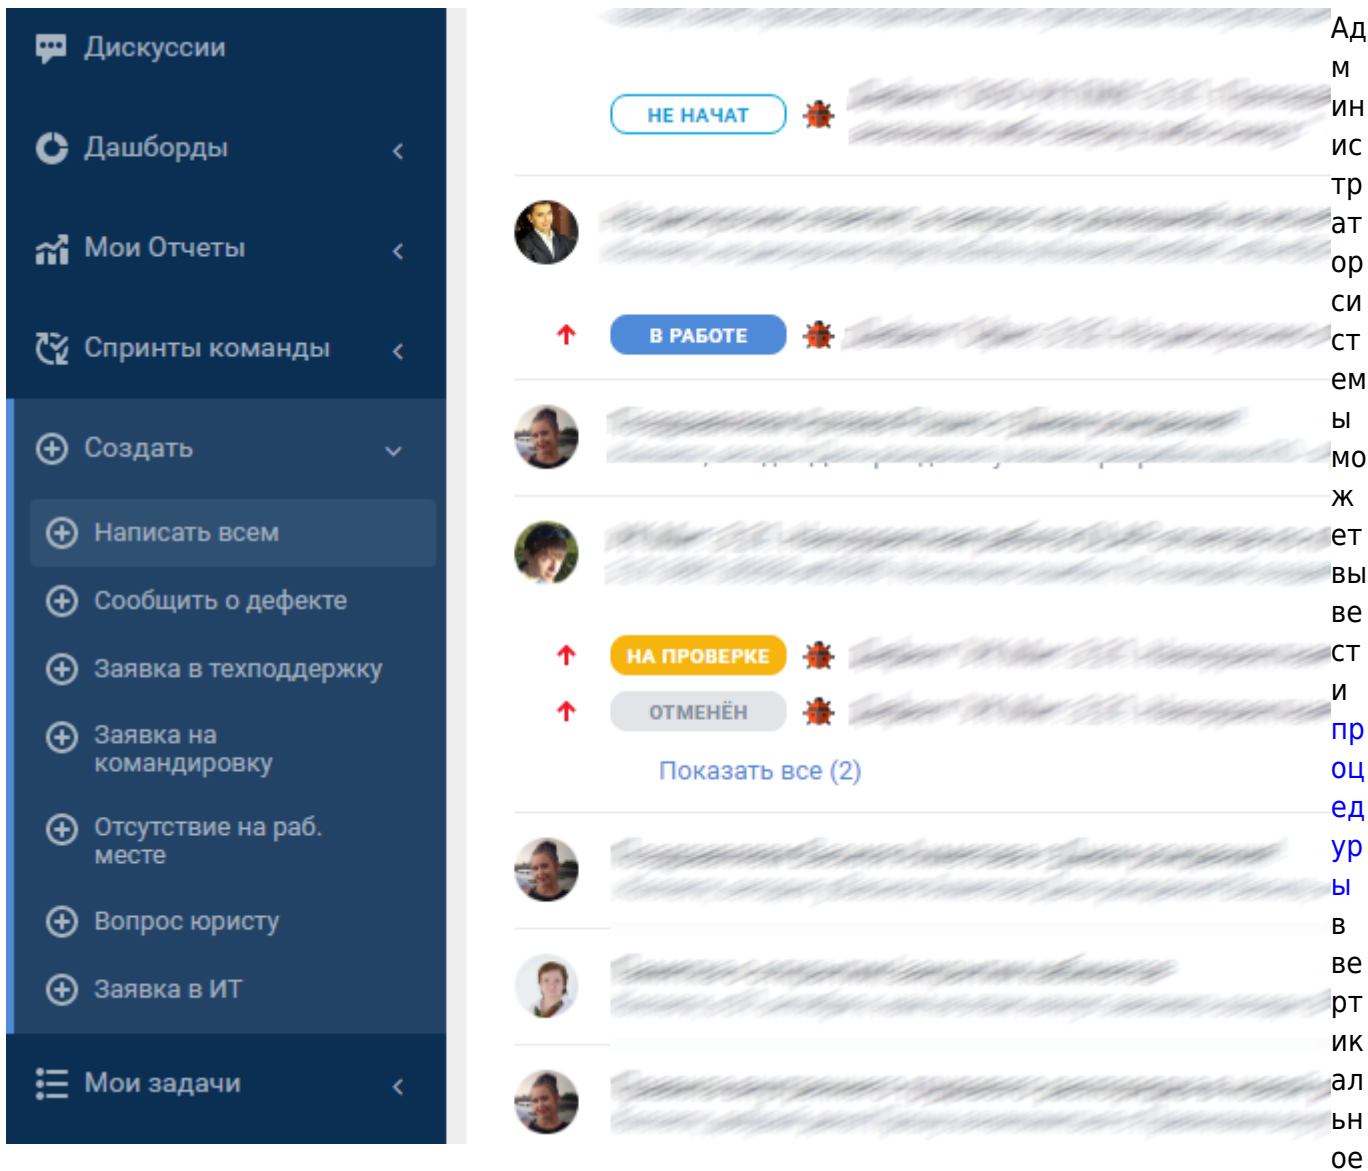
Дискуссии
Дашборды
Мои Отчеты
Спринты команды
Создать
Написать всем
Сообщить о дефекте
Заявка в техподдержку
Заявка на командировку
Отсутствие на раб. месте
Вопрос юристу
Заявка в ИТ
Мои задачи

НЕ НАЧАТ
В РАБОТЕ
НА ПРОВЕРКЕ
ОТМЕНЁН
Показать все (2)

Администратор системы может вывести процедуры в вертикальное